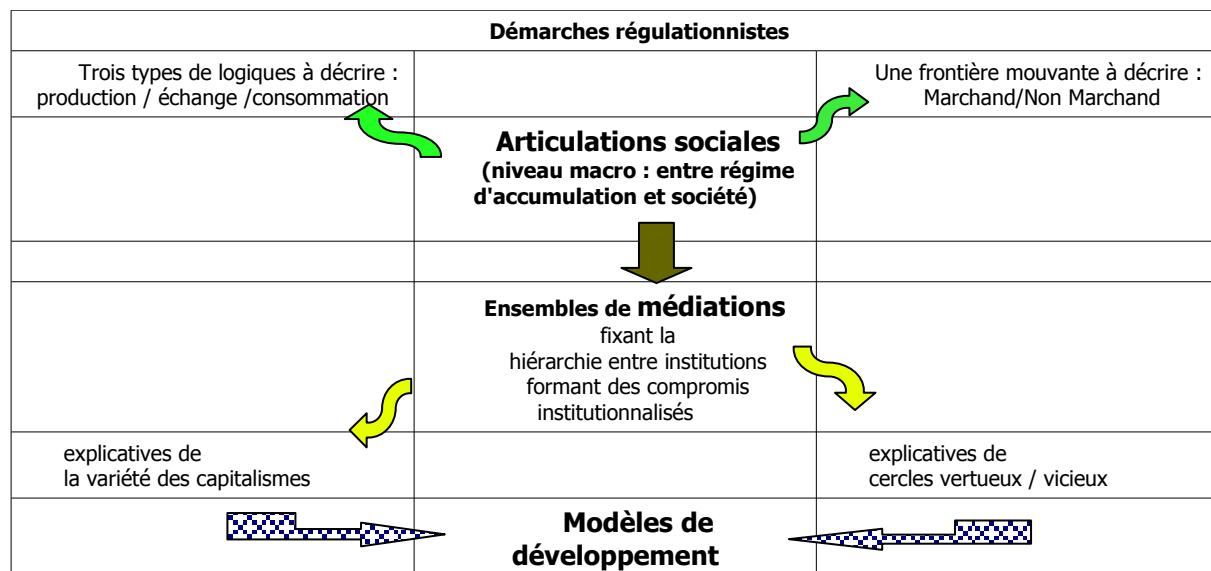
Démarches régulationnistes

Trois types de logiques à décrire : production / échange /consommation

Une frontière mouvante à décrire : Marchand/Non Marchand

Articulations sociales (niveau macro : entre régime d'accumulation et société)

Ensembles de médiations fixant la hiérarchie entre institutions formant des compromis institutionnalisés

explicatives de la variété des capitalismes

explicatives de cercles vertueux / vicieux

Modèles de développement